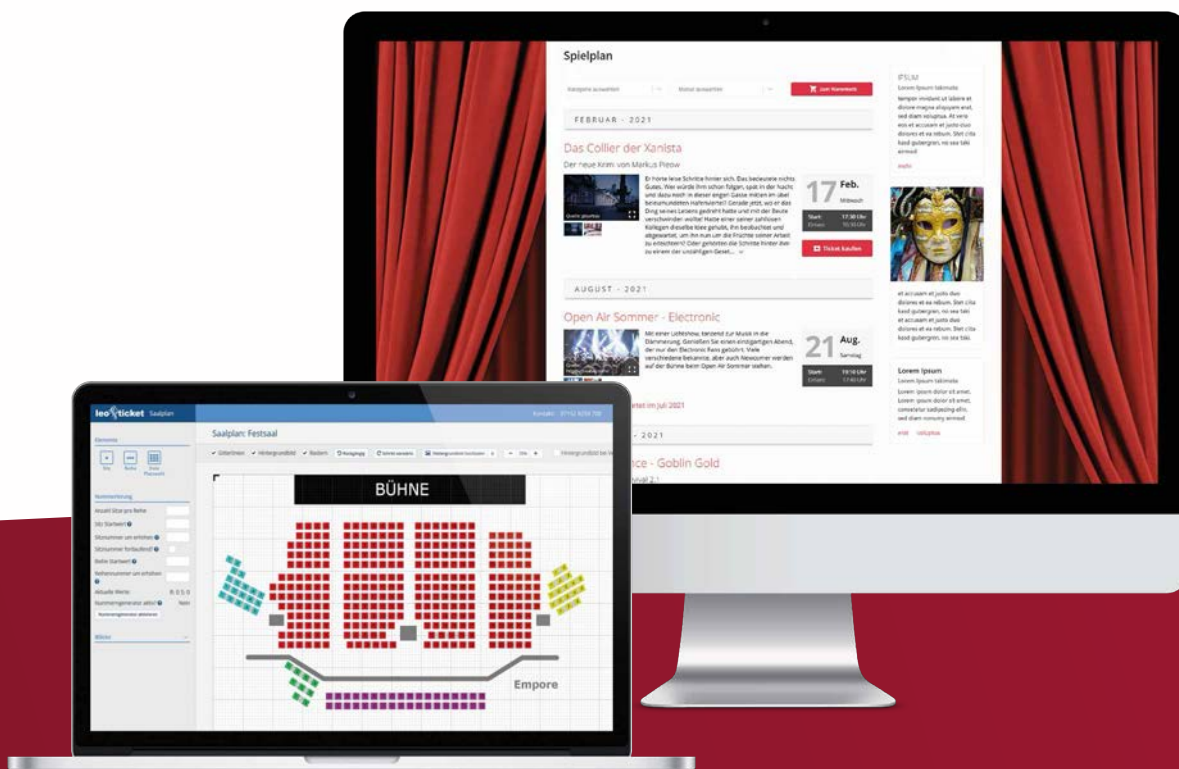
Spielplan

Kategorie auswählen

Monat auswählen

Zum Warenkorb

FEBRUAR - 2021

Das Collier der Xanista

Der neue Krimi von Markus Pirow

17 Feb.

Mittwoch

Start: 17:30 Uhr

Einlass: 16:30 Uhr

Ticket kaufen

AUGUST - 2021

Open Air Sommer - Electronic

21 Aug.

Samstag

Start: 19:10 Uhr

Einlass: 17:40 Uhr

Lorem Ipsum

leo ticket Saalplan

Saalplan: Festsaal

Elemente

Nummerierung

BÜHNE

Empore

Blöcke